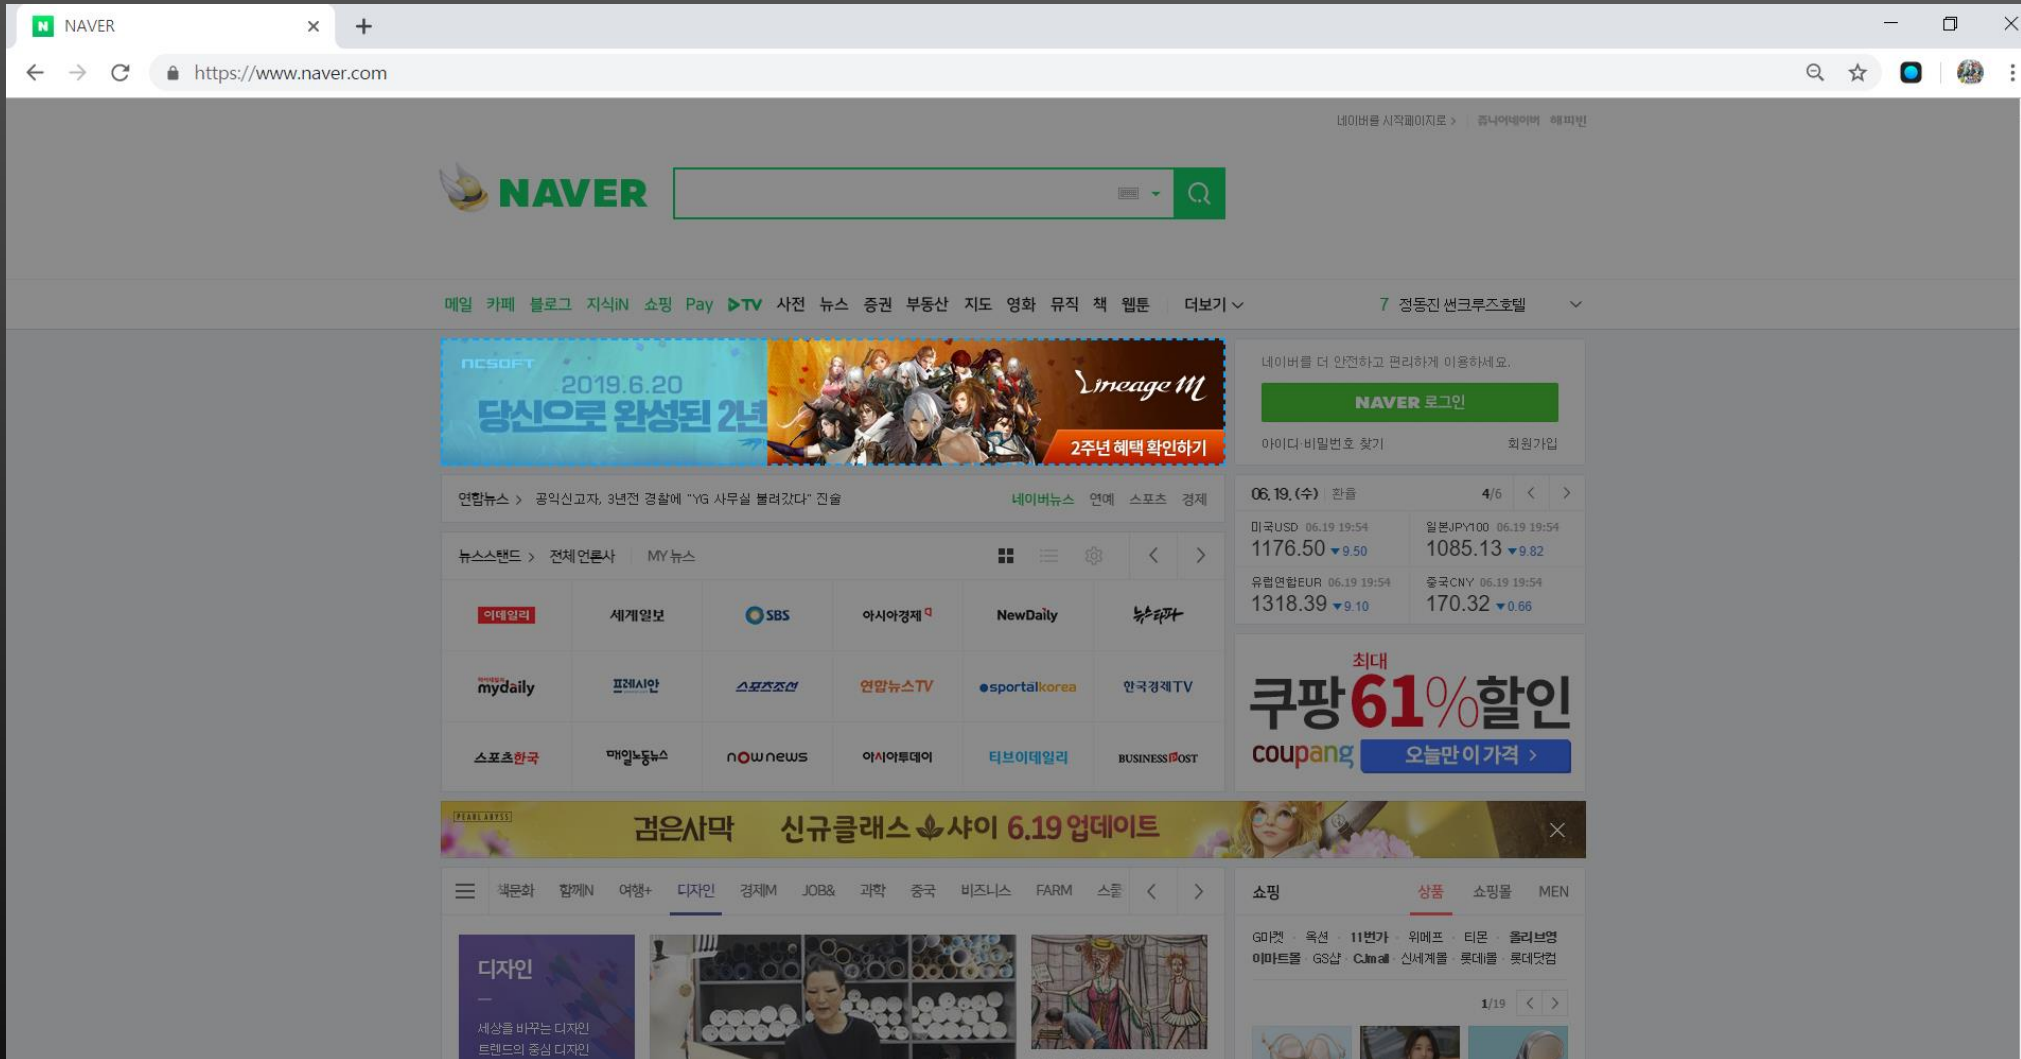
NAVER

https://www.naver.com

네이버를 시작페이지로 > 쥬니어네이버 해피빈

NAVER

메일 카페 블로그 지식iN 쇼핑 Pay ▶TV 사전 뉴스 증권 부동산 지도 영화 뮤직 책 웹툰 더보기

7 정동진 썬크루즈호텔

NCSOFT 2019.6.20 당신으로 완성된 2년 Lineage M 2주년 혜택 확인하기

네이버를 더 안전하고 편리하게 이용하세요.

NAVER 로그인

아이디 비밀번호 찾기 회원가입

연합뉴스 > 공익신고자, 3년전 경찰에 "YG 사무실 불려갔다" 진술 네이버뉴스 연예 스포츠 경제

06.19.(수) 환율 4/6

미국USD 06.19 19:54 1176.50 ▼9.50
일본JPY100 06.19 19:54 1085.13 ▼9.82
유럽연합EUR 06.19 19:54 1318.39 ▼9.10
중국CNY 06.19 19:54 170.32 ▼0.66

뉴스스탠드 > 전체언론사 MY 뉴스

| 이데일리 | 세계일보 | SBS | 아시아경제 | NewDaily | 뉴스타파 |
|---|---|---|---|---|---|
| mydaily | 프레시안 | 스포츠조선 | 연합뉴스TV | sportalkorea | 한국경제TV |
| 스포츠한국 | 매일노동뉴스 | nownews | 아시아투데이 | 티브이데일리 | BUSINESS POST |

최대 쿠팡 61%할인 coupang 오늘만 이 가격 >

PEARL ABYSS 검은사막 신규클래스 샤이 6.19 업데이트

책문화 함께N 여행+ 디자인 경제M JOB& 과학 중국 비즈니스 FARM 스쿨

쇼핑 상품 쇼핑몰 MEN

G마켓 옥션 11번가 위메프 티몬 올리브영
이마트몰 GS샵 CJmall 신세계몰 롯데몰 롯데닷컴

1/19

디자인
세상을 바꾸는 디자인
트렌드의 중심 디자인